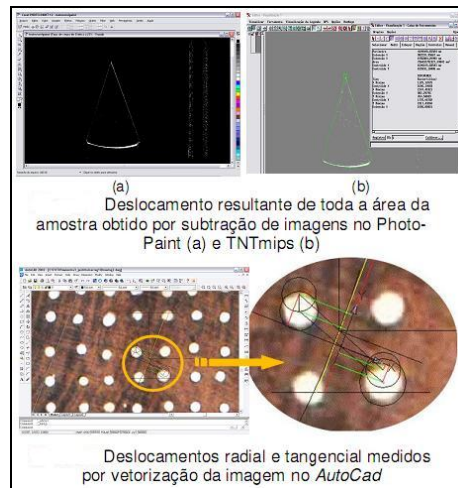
(a)

(b)

Deslocamento resultante de toda a área da amostra obtido por subtração de imagens no Photo-Paint (a) e TNTmips (b)

Deslocamentos radial e tangencial medidos por vetorização da imagem no *AutoCad*